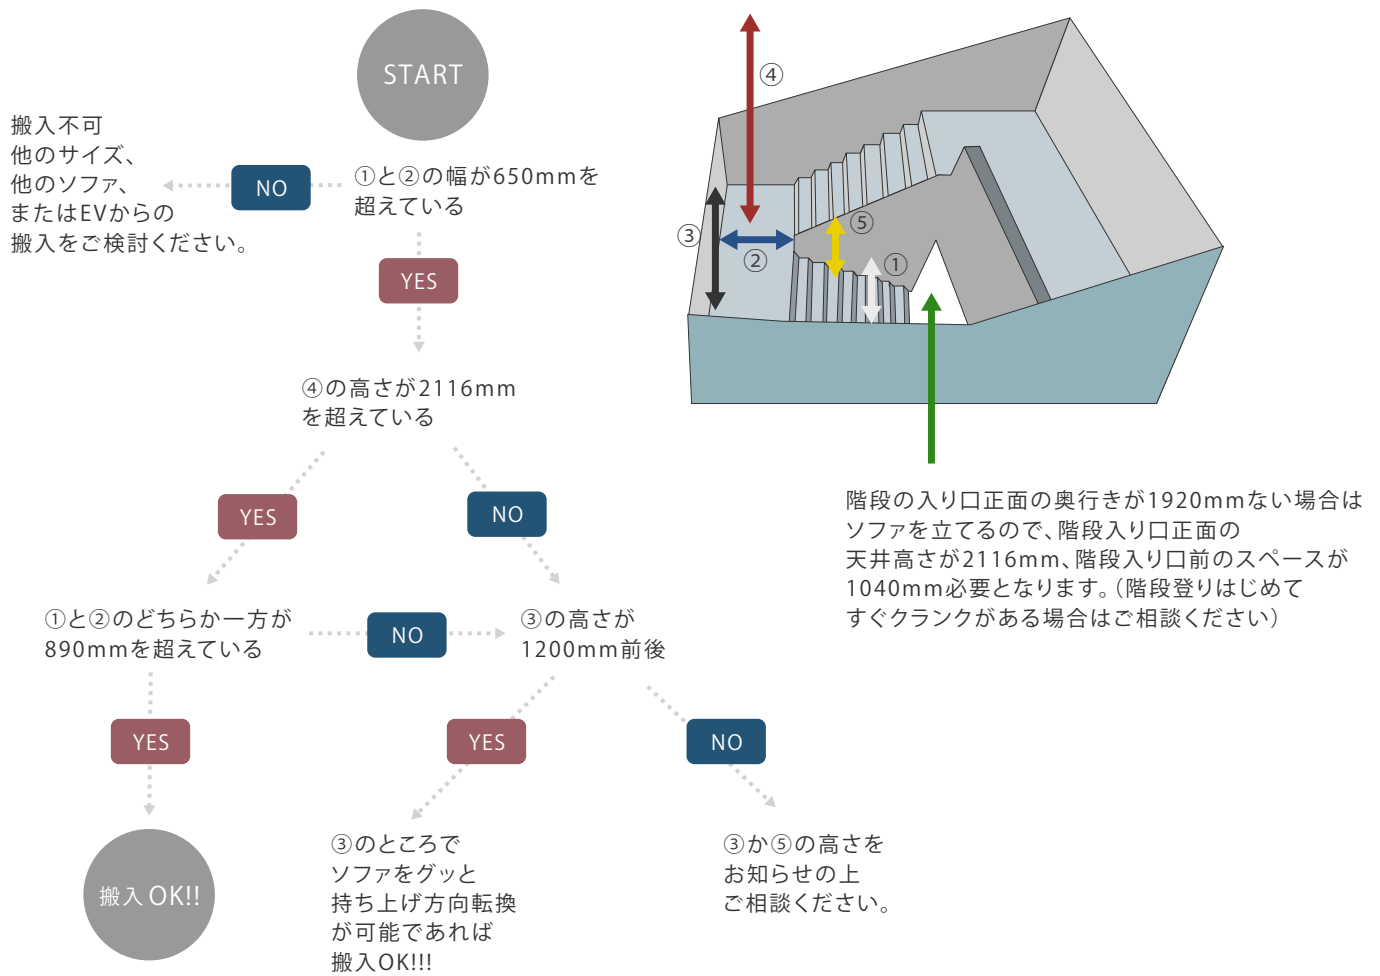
START

搬入不可
他のサイズ、
他のソファ、
またはEVからの
搬入をご検討ください。

NO

①と②の幅が650mmを超えている

YES

④の高さが2116mmを超えている

YES

NO

①と②のどちらか一方が890mmを超えている

NO

③の高さが1200mm前後

YES

YES

NO

搬入OK!!

③のところでソファをグッと持ち上げ方向転換が可能であれば搬入OK!!!

③か⑤の高さをお知らせの上ご相談ください。

④
③
②
⑤
①

階段の入り口正面の奥行きが1920mmない場合はソファを立てるので、階段入り口正面の天井高さが2116mm、階段入り口前のスペースが1040mm必要となります。(階段登りはじめてすぐクランクがある場合はご相談ください)